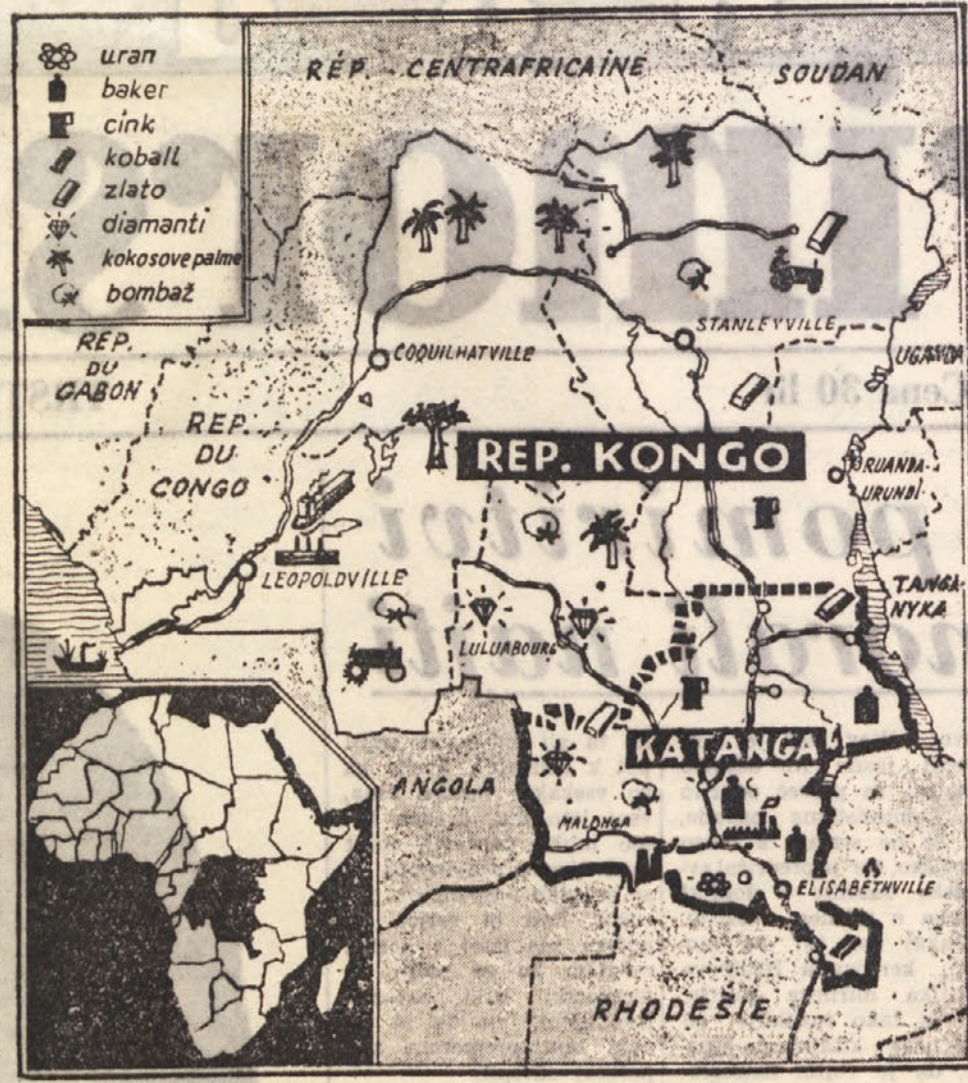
uran
baker
cink
koball
zlato
diamanti
kokosove palme
bombaž

RÉP. CENTRAFRICAINE
SOUDAN
RÉP. DU GABON
RÉP. DU CONGO
COQUILHATVILLE
STANLEYVILLE
UGANDA
REP. KONGO
RUANDA-URUNDI
LEOPOLDVILLE
TANGANYKA
LULUABOURG
KATANGA
ANGOLA
MALONGA
ELISABETHVILLE
RHODESIE